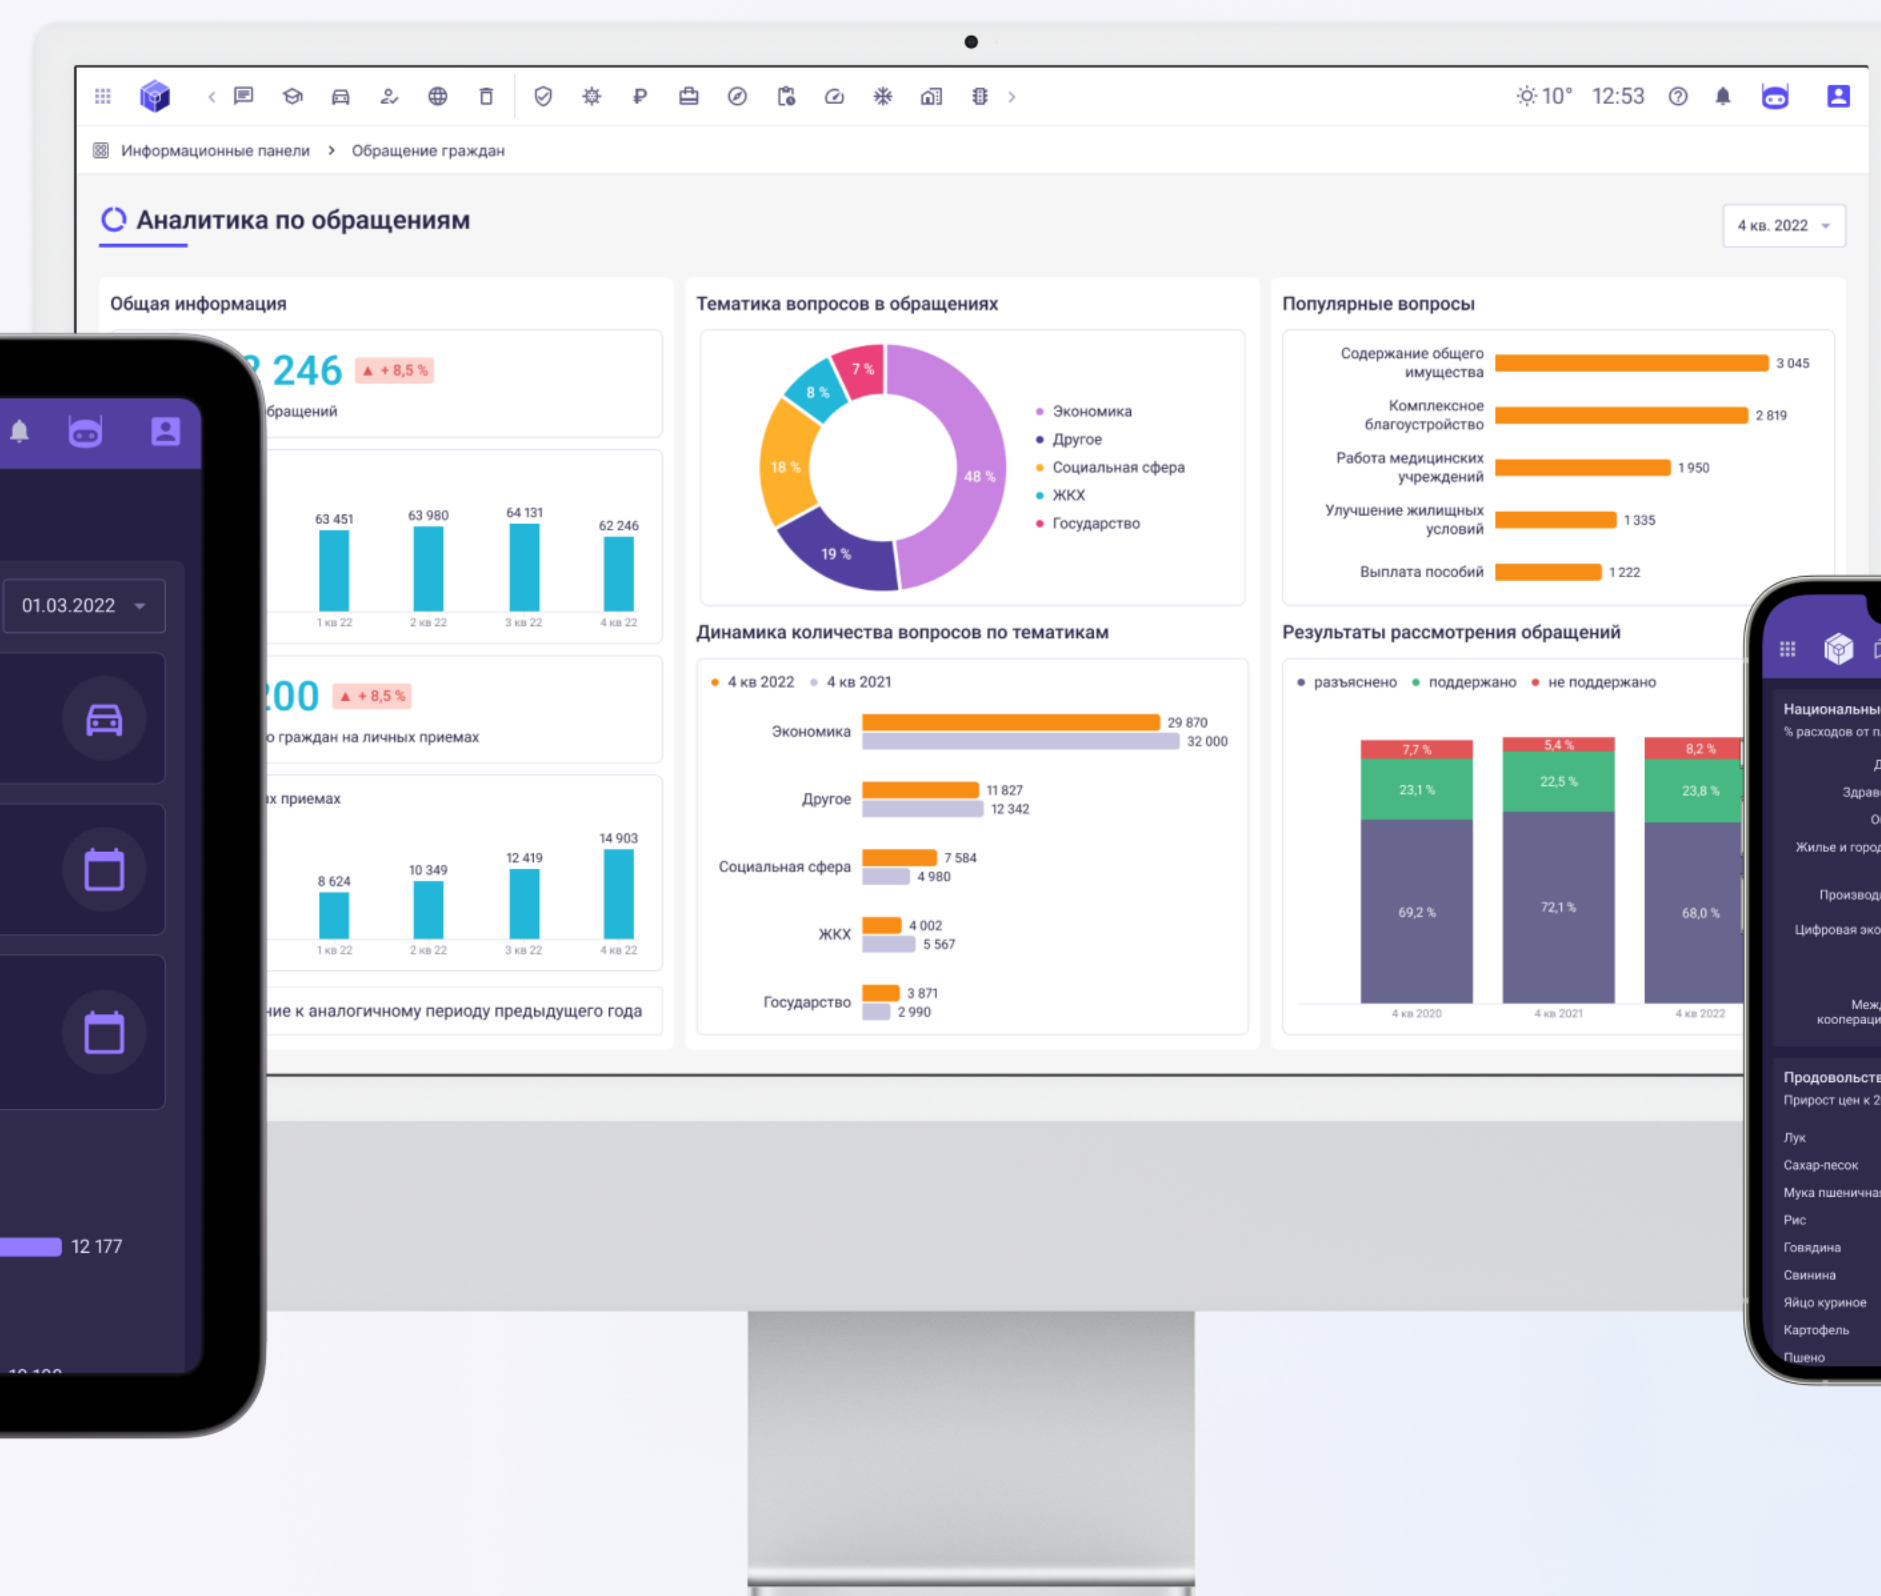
10° 12:53

Информационные панели > Обращение граждан

Аналитика по обращениям

4 кв. 2022

Общая информация

2 246 ▲ + 8,5 %
обращений

63 451
63 980
64 131
62 246
1 кв 22
2 кв 22
3 кв 22
4 кв 22

200 ▲ + 8,5 %
о граждан на личных приемах

х приемах

8 624
10 349
12 419
14 903
1 кв 22
2 кв 22
3 кв 22
4 кв 22

ние к аналогичному периоду предыдущего года

Тематика вопросов в обращениях

7 %
8 %
18 %
19 %
48 %

Экономика
Другое
Социальная сфера
ЖКХ
Государство

Динамика количества вопросов по тематикам

4 кв 2022 4 кв 2021

| | 4 кв 2022 | 4 кв 2021 |
|---|---|---|
| Экономика | 29 870 | 32 000 |
| Другое | 11 827 | 12 342 |
| Социальная сфера | 7 584 | 4 980 |
| ЖКХ | 4 002 | 5 567 |
| Государство | 3 871 | 2 990 |

Популярные вопросы

| Вопрос | Количество |
|---|---|
| Содержание общего имущества | 3 045 |
| Комплексное благоустройство | 2 819 |
| Работа медицинских учреждений | 1 950 |
| Улучшение жилищных условий | 1 335 |
| Выплата пособий | 1 222 |

Результаты рассмотрения обращений

разъяснено поддержано не поддержано

| | 4 кв 2020 | 4 кв 2021 | 4 кв 2022 |
|---|---|---|---|
| не поддержано | 7,7 % | 5,4 % | 8,2 % |
| поддержано | 23,1 % | 22,5 % | 23,8 % |
| разъяснено | 69,2 % | 72,1 % | 68,0 % |

01.03.2022

12 177

Национальны
% расходов от п
Д
Здраве
О
Жилье и город
Производ
Цифровая эко
Меж
кооперац

Продовольств
Прирост цен к 2
Лук
Сахар-песок
Мука пшенична
Рис
Говядина
Свинина
Яйцо куриное
Картофель
Пшено